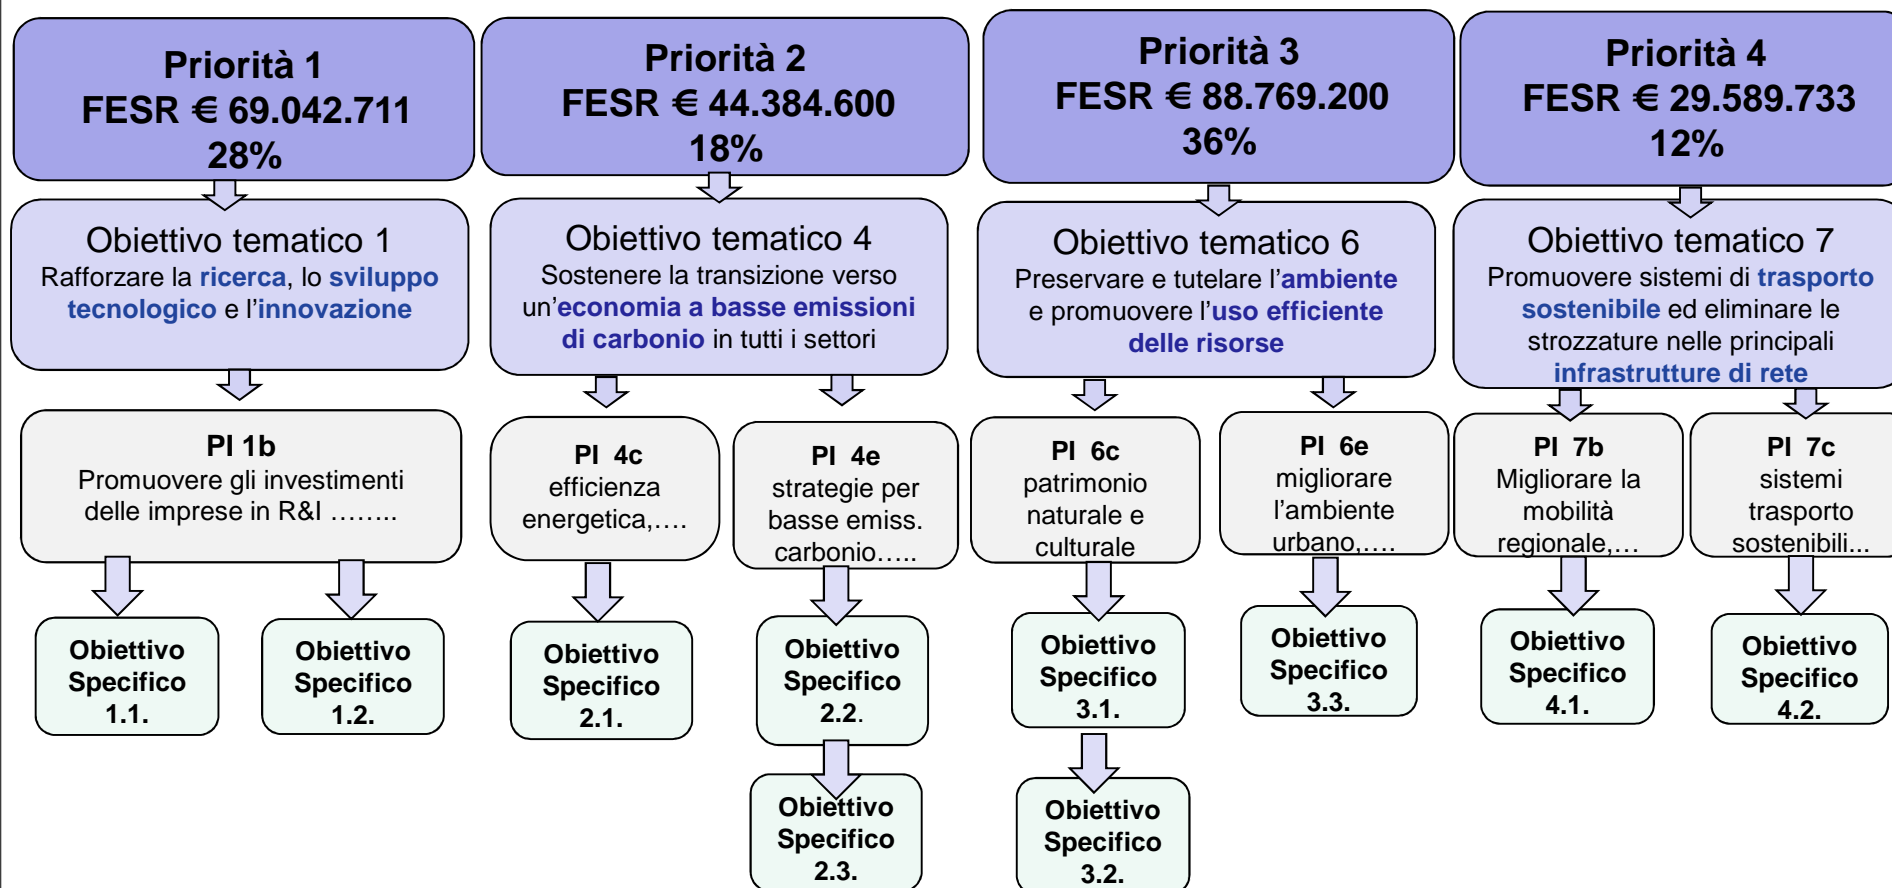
Priorità 1
FESR € 69.042.711
28%

Obiettivo tematico 1
Rafforzare la ricerca, lo sviluppo tecnologico e l'innovazione

PI 1b
Promuovere gli investimenti delle imprese in R&I ……..

Obiettivo Specifico 1.1.

Obiettivo Specifico 1.2.

Priorità 2
FESR € 44.384.600
18%

Obiettivo tematico 4
Sostenere la transizione verso un'economia a basse emissioni di carbonio in tutti i settori

PI 4c
efficienza energetica,….

Obiettivo Specifico 2.1.

PI 4e
strategie per basse emiss. carbonio…..

Obiettivo Specifico 2.2.

Obiettivo Specifico 2.3.

Priorità 3
FESR € 88.769.200
36%

Obiettivo tematico 6
Preservare e tutelare l'ambiente e promuovere l'uso efficiente delle risorse

PI 6c
patrimonio naturale e culturale

Obiettivo Specifico 3.1.

Obiettivo Specifico 3.2.

PI 6e
migliorare l'ambiente urbano,….

Obiettivo Specifico 3.3.

Priorità 4
FESR € 29.589.733
12%

Obiettivo tematico 7
Promuovere sistemi di trasporto sostenibile ed eliminare le strozzature nelle principali infrastrutture di rete

PI 7b
Migliorare la mobilità regionale,…

Obiettivo Specifico 4.1.

PI 7c
sistemi trasporto sostenibili...

Obiettivo Specifico 4.2.